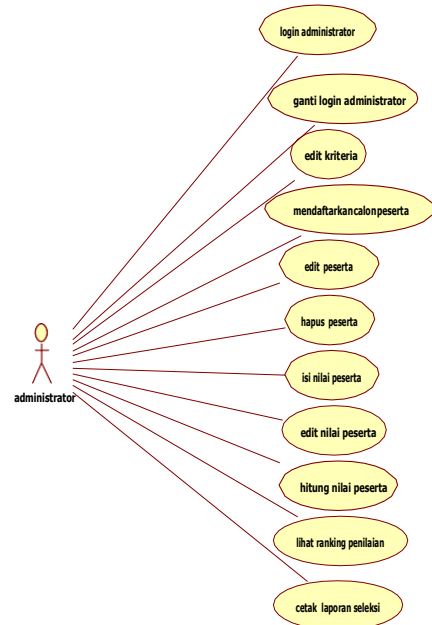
login administrator

ganti login administrator

edit kriteria

mendaftarkancalonpeserta

edit peserta

hapus peserta

isi nilai peserta

edit nilai peserta

hitung nilai peserta

lihat ranking penilaian

cetak laporan seleksi

administrator